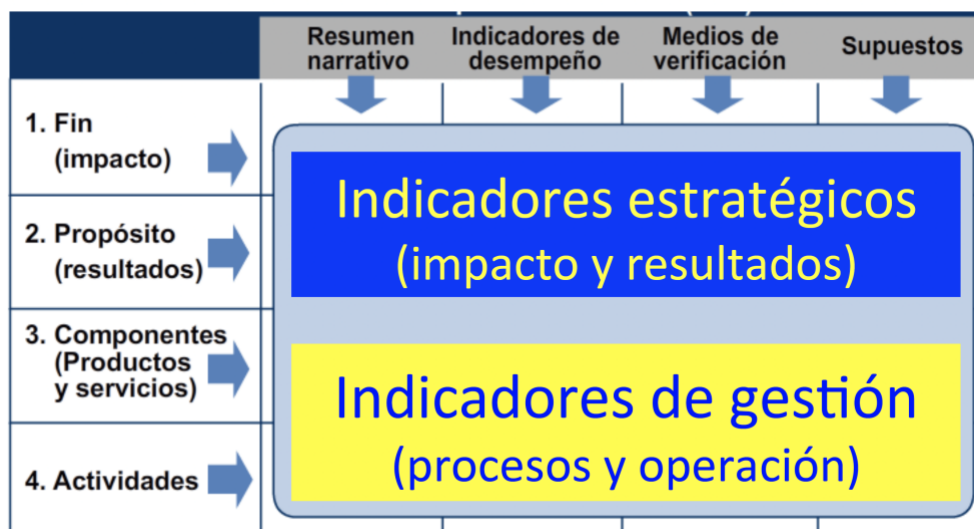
Resumen narrativo

Indicadores de desempeño

Medios de verificación

Supuestos

1. Fin (impacto)

2. Propósito (resultados)

3. Componentes (Productos y servicios)

4. Actividades

Indicadores estratégicos (impacto y resultados)

Indicadores de gestión (procesos y operación)